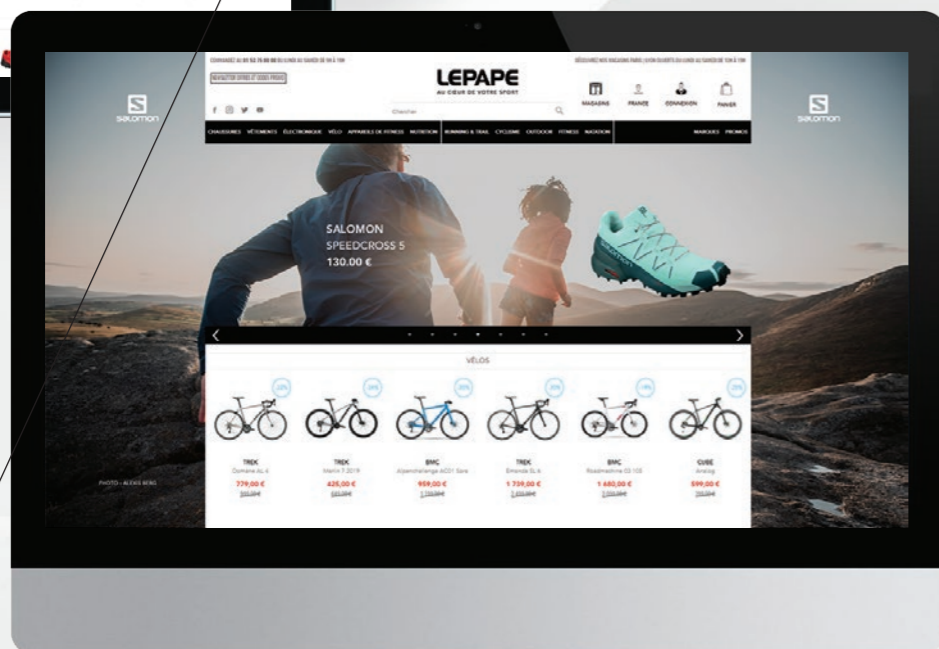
COMMANDEZ AU 01 53 75 00 00 DU LUNDI AU SAMEDI DE 9H À 19H

NEWSLETTER OFFRES ET CODES PROMO

LEPAPE
AU CŒUR DE VOTRE SPORT

DÉCOUVREZ NOS MAGASINS PARIS | LYON OUVERTS DU LUNDI AU SAMEDI DE 10H À 19H

MAGASINS FRANCE CONNEXION PANIER

Chercher

CHAUSSURES VÊTEMENTS ÉLECTRONIQUE VÉLO APPAREILS DE FITNESS NUTRITION RUNNING & TRAIL CYCLISME OUTDOOR FITNESS NATATION MARQUES PROMOS

salomon

salomon

SALOMON
SPEEDCROSS 5
130.00 €

PHOTO : ALEXIS BERG

VÉLOS

| -22% | -20% | -20% | -20% | -14% | -25% |
|---|---|---|---|---|---|
| TREK | TREK | BMC | TREK | BMC | CUBE |
| Domane AL 4 | Marlin 7 2019 | Alpenchallenge AC01 Sora | Emonda SL 6 | Roadmachine 03 105 | Analog |
| 779,00 € | 425,00 € | 959,00 € | 1 759,00 € | 1 680,00 € | 599,00 € |
| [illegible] | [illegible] | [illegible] | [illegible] | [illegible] | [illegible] |